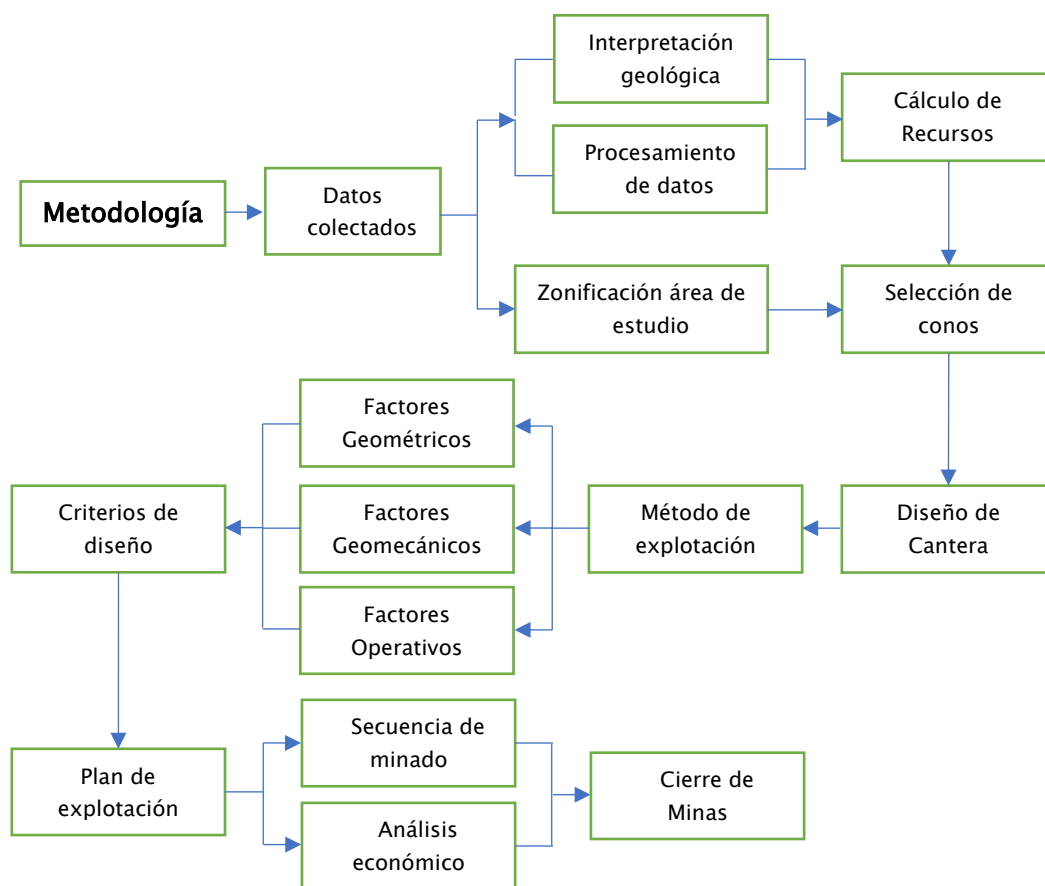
Metodología

Datos colectados

Interpretación geológica

Procesamiento de datos

Cálculo de Recursos

Zonificación área de estudio

Selección de conos

Diseño de Cantera

Método de explotación

Factores Geométricos

Factores Geomecánicos

Factores Operativos

Criterios de diseño

Plan de explotación

Secuencia de minado

Análisis económico

Cierre de Minas